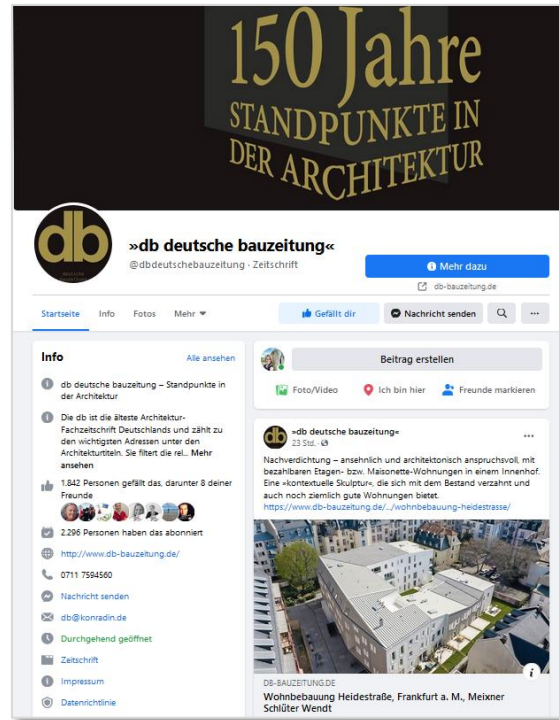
150 Jahre
STANDPUNKTE IN DER ARCHITEKTUR

db
deutsche bauzeitung

»db deutsche bauzeitung«
@dbdeutschebauzeitung · Zeitschrift

Mehr dazu
db-bauzeitung.de

Startseite Info Fotos Mehr

Gefällt dir
Nachricht senden

Info
Alle ansehen

db deutsche bauzeitung – Standpunkte in der Architektur

Die db ist die älteste Architektur-Fachzeitschrift Deutschlands und zählt zu den wichtigsten Adressen unter den Architekturtiteln. Sie filtert die rel... Mehr ansehen

1.842 Personen gefällt das, darunter 8 deiner Freunde

2.296 Personen haben das abonniert

http://www.db-bauzeitung.de/

0711 7594560

Nachricht senden

db@konradin.de

Durchgehend geöffnet

Zeitschrift

Impressum

Datenrichtlinie

Beitrag erstellen

Foto/Video
Ich bin hier
Freunde markieren

»db deutsche bauzeitung«
23 Std. ·

Nachverdichtung – ansehnlich und architektonisch anspruchsvoll, mit bezahlbaren Etagen- bzw. Maisonette-Wohnungen in einem Innenhof. Eine »kontextuelle Skulptur«, die sich mit dem Bestand verzahnt und auch noch ziemlich gute Wohnungen bietet.
https://www.db-bauzeitung.de/.../wohnbebauung-heidestrasse/

DB-BAUZEITUNG.DE
Wohnbebauung Heidestraße, Frankfurt a. M., Meixner Schlüter Wendt